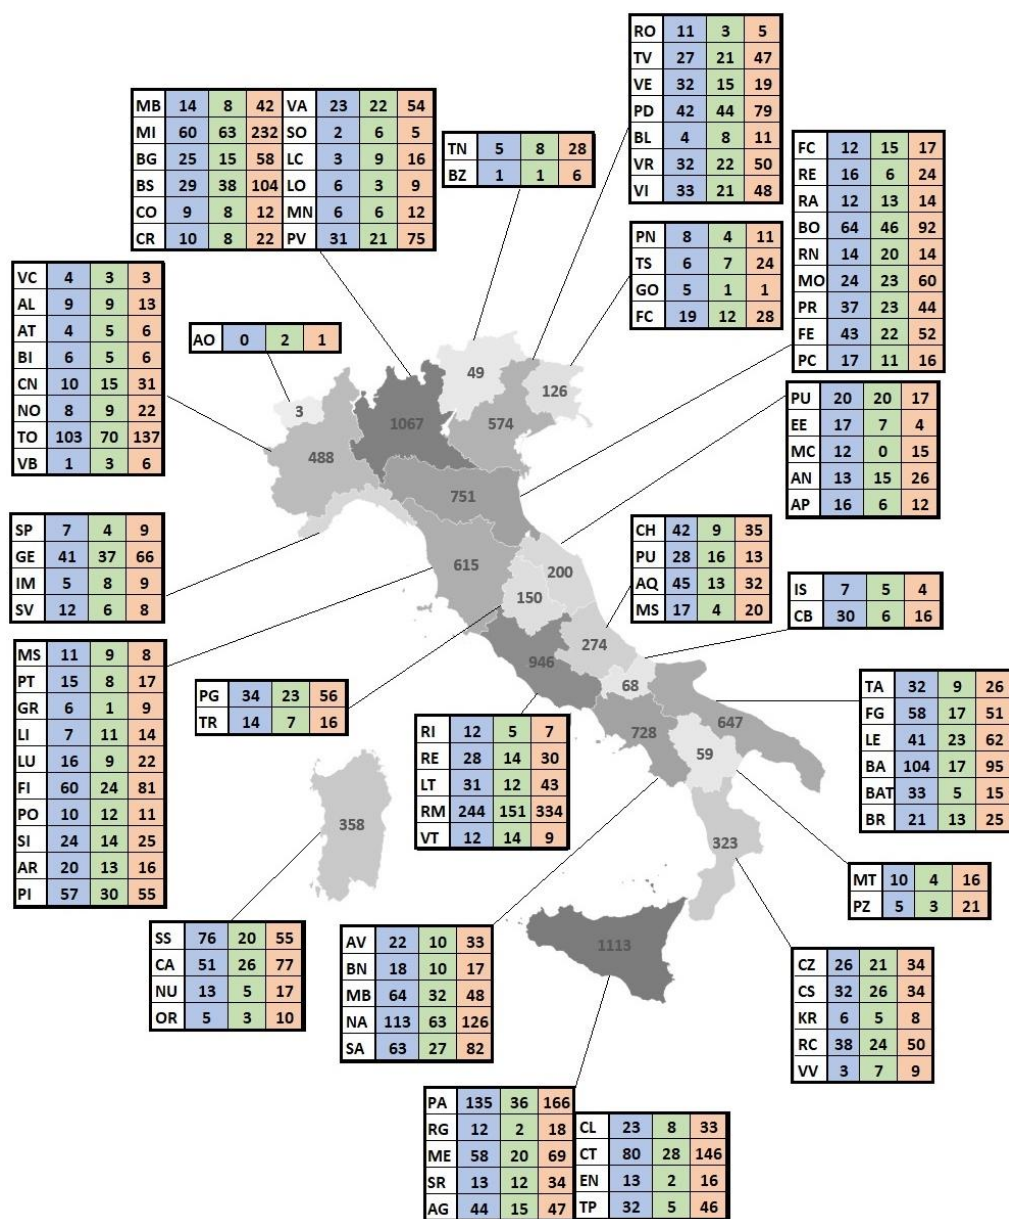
| | | | |
|---|---|---|---|
| RO | 11 | 3 | 5 |
| TV | 27 | 21 | 47 |
| VE | 32 | 15 | 19 |
| PD | 42 | 44 | 79 |
| BL | 4 | 8 | 11 |
| VR | 32 | 22 | 50 |
| VI | 33 | 21 | 48 |

| | | | | | | | |
|---|---|---|---|---|---|---|---|
| MB | 14 | 8 | 42 | VA | 23 | 22 | 54 |
| MI | 60 | 63 | 232 | SO | 2 | 6 | 5 |
| BG | 25 | 15 | 58 | LC | 3 | 9 | 16 |
| BS | 29 | 38 | 104 | LO | 6 | 3 | 9 |
| CO | 9 | 8 | 12 | MN | 6 | 6 | 12 |
| CR | 10 | 8 | 22 | PV | 31 | 21 | 75 |

| | | | |
|---|---|---|---|
| TN | 5 | 8 | 28 |
| BZ | 1 | 1 | 6 |

| | | | |
|---|---|---|---|
| FC | 12 | 15 | 17 |
| RE | 16 | 6 | 24 |
| RA | 12 | 13 | 14 |
| BO | 64 | 46 | 92 |
| RN | 14 | 20 | 14 |
| MO | 24 | 23 | 60 |
| PR | 37 | 23 | 44 |
| FE | 43 | 22 | 52 |
| PC | 17 | 11 | 16 |

| | | | |
|---|---|---|---|
| PN | 8 | 4 | 11 |
| TS | 6 | 7 | 24 |
| GO | 5 | 1 | 1 |
| FC | 19 | 12 | 28 |

| | | | |
|---|---|---|---|
| VC | 4 | 3 | 3 |
| AL | 9 | 9 | 13 |
| AT | 4 | 5 | 6 |
| BI | 6 | 5 | 6 |
| CN | 10 | 15 | 31 |
| NO | 8 | 9 | 22 |
| TO | 103 | 70 | 137 |
| VB | 1 | 3 | 6 |

| | | | |
|---|---|---|---|
| AO | 0 | 2 | 1 |

49
126
3
1067
574
488
751

| | | | |
|---|---|---|---|
| PU | 20 | 20 | 17 |
| EE | 17 | 7 | 4 |
| MC | 12 | 0 | 15 |
| AN | 13 | 15 | 26 |
| AP | 16 | 6 | 12 |

| | | | |
|---|---|---|---|
| SP | 7 | 4 | 9 |
| GE | 41 | 37 | 66 |
| IM | 5 | 8 | 9 |
| SV | 12 | 6 | 8 |

| | | | |
|---|---|---|---|
| CH | 42 | 9 | 35 |
| PU | 28 | 16 | 13 |
| AQ | 45 | 13 | 32 |
| MS | 17 | 4 | 20 |

615
200
150

| | | | |
|---|---|---|---|
| IS | 7 | 5 | 4 |
| CB | 30 | 6 | 16 |

| | | | |
|---|---|---|---|
| MS | 11 | 9 | 8 |
| PT | 15 | 8 | 17 |
| GR | 6 | 1 | 9 |
| LI | 7 | 11 | 14 |
| LU | 16 | 9 | 22 |
| FI | 60 | 24 | 81 |
| PO | 10 | 12 | 11 |
| SI | 24 | 14 | 25 |
| AR | 20 | 13 | 16 |
| PI | 57 | 30 | 55 |

| | | | |
|---|---|---|---|
| PG | 34 | 23 | 56 |
| TR | 14 | 7 | 16 |

274
946
68

| | | | |
|---|---|---|---|
| TA | 32 | 9 | 26 |
| FG | 58 | 17 | 51 |
| LE | 41 | 23 | 62 |
| BA | 104 | 17 | 95 |
| BAT | 33 | 5 | 15 |
| BR | 21 | 13 | 25 |

| | | | |
|---|---|---|---|
| RI | 12 | 5 | 7 |
| RE | 28 | 14 | 30 |
| LT | 31 | 12 | 43 |
| RM | 244 | 151 | 334 |
| VT | 12 | 14 | 9 |

647
728
59
358
323

| | | | |
|---|---|---|---|
| MT | 10 | 4 | 16 |
| PZ | 5 | 3 | 21 |

| | | | |
|---|---|---|---|
| SS | 76 | 20 | 55 |
| CA | 51 | 26 | 77 |
| NU | 13 | 5 | 17 |
| OR | 5 | 3 | 10 |

| | | | |
|---|---|---|---|
| AV | 22 | 10 | 33 |
| BN | 18 | 10 | 17 |
| MB | 64 | 32 | 48 |
| NA | 113 | 63 | 126 |
| SA | 63 | 27 | 82 |

1113

| | | | |
|---|---|---|---|
| CZ | 26 | 21 | 34 |
| CS | 32 | 26 | 34 |
| KR | 6 | 5 | 8 |
| RC | 38 | 24 | 50 |
| VV | 3 | 7 | 9 |

| | | | | | | | |
|---|---|---|---|---|---|---|---|
| PA | 135 | 36 | 166 | | | | |
| RG | 12 | 2 | 18 | CL | 23 | 8 | 33 |
| ME | 58 | 20 | 69 | CT | 80 | 28 | 146 |
| SR | 13 | 12 | 34 | EN | 13 | 2 | 16 |
| AG | 44 | 15 | 47 | TP | 32 | 5 | 46 |